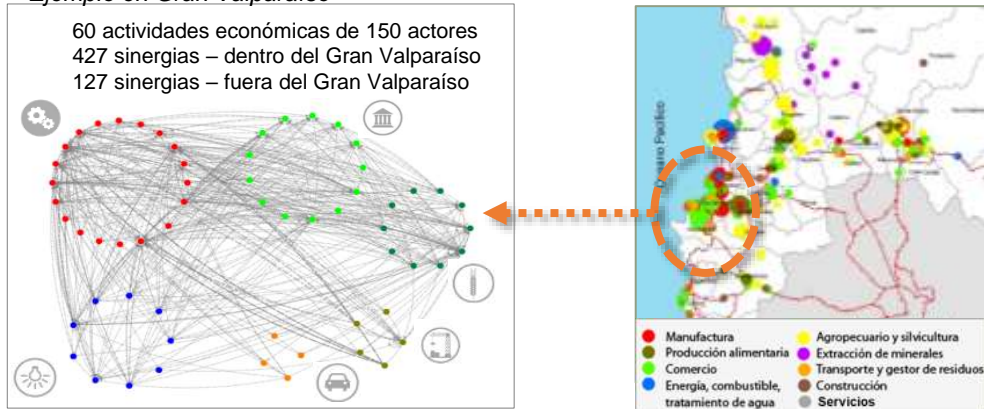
Ejemplo en Gran Valparaíso

60 actividades económicas de 150 actores
427 sinergias – dentro del Gran Valparaíso
127 sinergias – fuera del Gran Valparaíso

Océano Pacífico

Manufactura
Producción alimentaria
Comercio
Energía, combustible, tratamiento de agua
Agropecuario y silvicultura
Extracción de minerales
Transporte y gestor de residuos
Construcción
Servicios